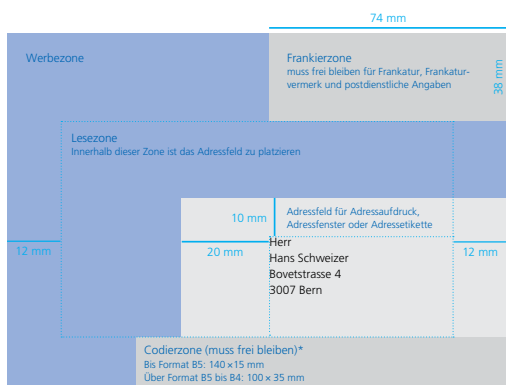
74 mm

Werbezone

Frankierzone
muss frei bleiben für Frankatur, Frankaturvermerk und postdienstliche Angaben

38 mm

Lesezone
Innerhalb dieser Zone ist das Adressfeld zu platzieren

10 mm

Adressfeld für Adressaufdruck, Adressfenster oder Adressetikette

12 mm

20 mm

Herr
Hans Schweizer
Bovetstrasse 4
3007 Bern

12 mm

Codierzone (muss frei bleiben)*
Bis Format B5: 140 × 15 mm
Über Format B5 bis B4: 100 × 35 mm